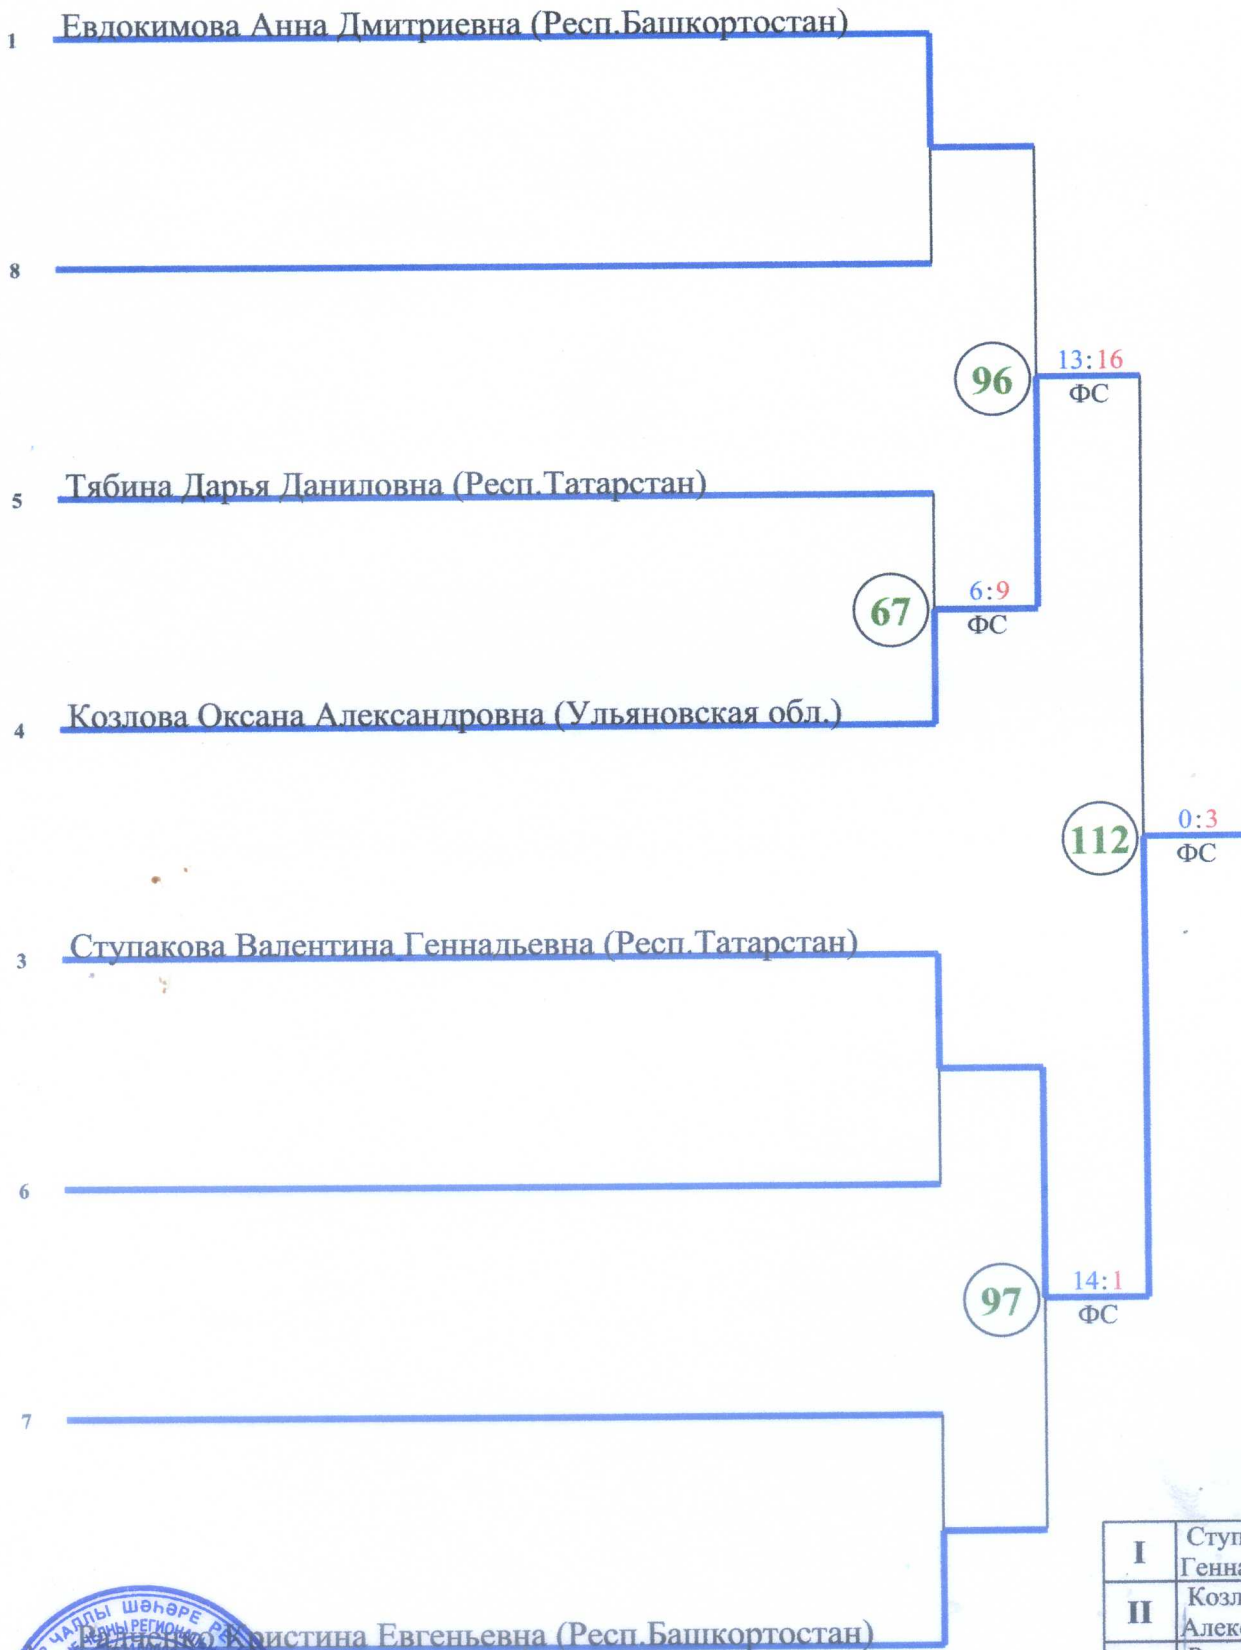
1 Евдокимова Анна Дмитриевна (Респ.Башкортостан)

8

96

13:16
ФС

5 Тябина Дарья Даниловна (Респ.Татарстан)

67

6:9
ФС

4 Козлова Оксана Александровна (Ульяновская обл.)

112

0:3
ФС

3 Ступакова Валентина Геннадьевна (Респ.Татарстан)

6

97

14:1
ФС

7

| I | Ступ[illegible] Генна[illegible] |
|---|---|
| II | Козл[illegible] Алекс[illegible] |

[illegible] ЧАЛЛЫ ШӘҺӘРЕ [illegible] РЕГИОНАЛ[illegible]

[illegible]енко Кристина Евгеньевна (Респ.Башкортостан)